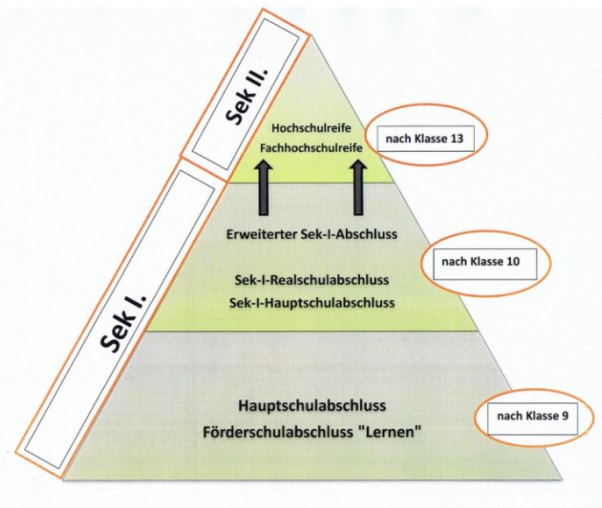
Sek II.

Sek I.

Hochschulreife
Fachhochschulreife

nach Klasse 13

Erweiterter Sek-I-Abschluss

Sek-I-Realschulabschluss
Sek-I-Hauptschulabschluss

nach Klasse 10

Hauptschulabschluss
Förderschulabschluss "Lernen"

nach Klasse 9